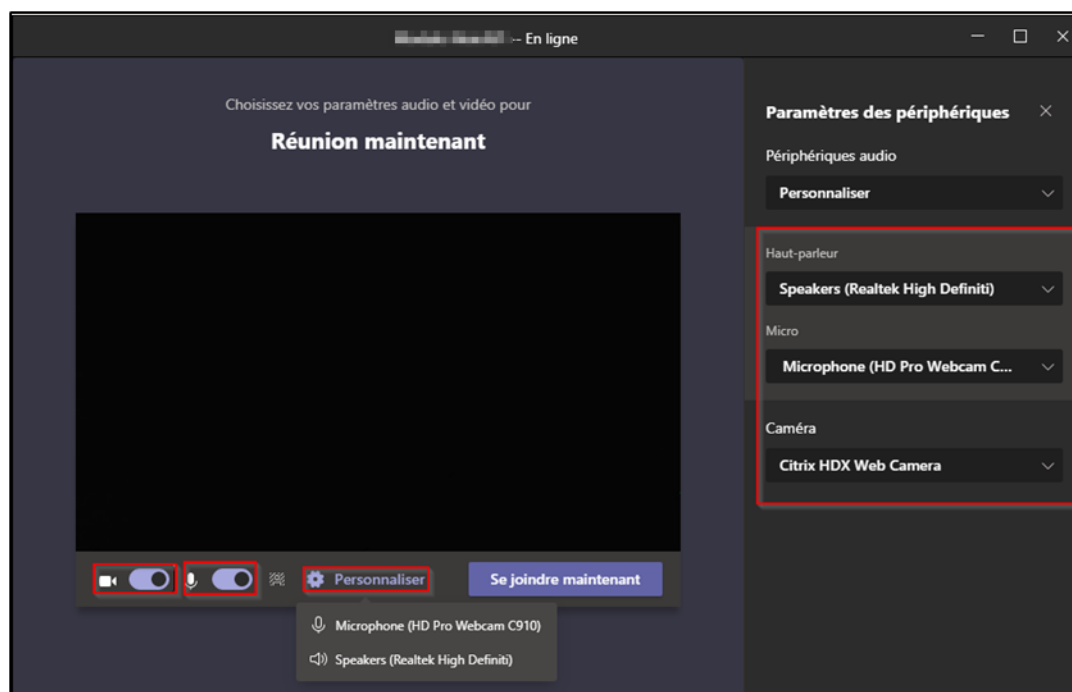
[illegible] -- En ligne

Choisissez vos paramètres audio et vidéo pour

Réunion maintenant

Personnaliser

Se joindre maintenant

Microphone (HD Pro Webcam C910)

Speakers (Realtek High Definiti)

Paramètres des périphériques

Périphériques audio

Personnaliser

Haut-parleur

Speakers (Realtek High Definiti)

Micro

Microphone (HD Pro Webcam C...

Caméra

Citrix HDX Web Camera